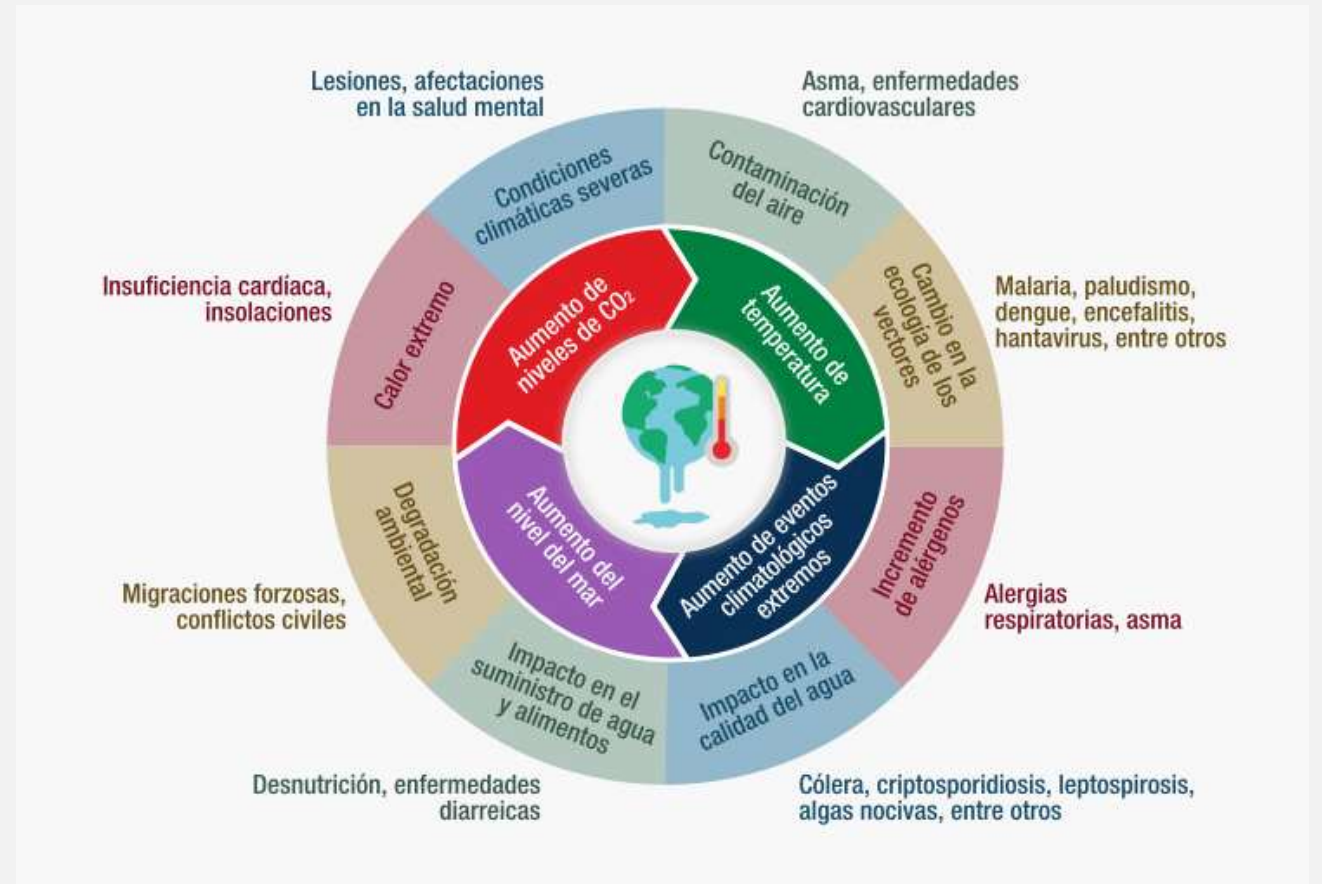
Lesiones, afectaciones en la salud mental

Asma, enfermedades cardiovasculares

Condiciones climáticas severas

Contaminación del aire

Insuficiencia cardíaca, insolaciones

Calor extremo

Aumento de niveles de $CO_2$

Aumento de temperatura

Cambio en la ecología de los vectores

Malaria, paludismo, dengue, encefalitis, hantavirus, entre otros

Degradación ambiental

Aumento del nivel del mar

Aumento de eventos climatológicos extremos

Incremento de alérgenos

Migraciones forzosas, conflictos civiles

Alergias respiratorias, asma

Impacto en el suministro de agua y alimentos

Impacto en la calidad del agua

Desnutrición, enfermedades diarreicas

Cólera, criptosporidiosis, leptospirosis, algas nocivas, entre otros